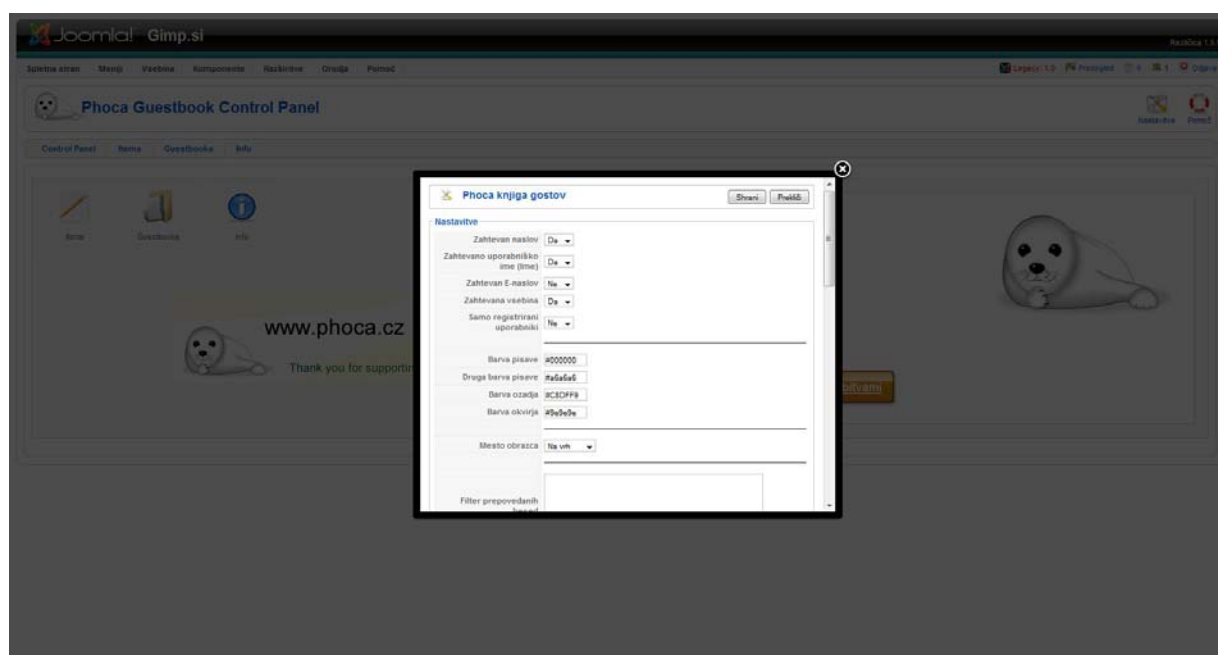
Joomla! Gimp.si

Različica 1.5

Spletna stran Meniji Vsebina Komponente Razširitve Orodja Pomoč

Logout 1.5 Prelogled 0 1 Odjava

Phoca Guestbook Control Panel

Nastavitve Pomoč

Control Panel Items Guestbooks Info

Items Guestbooks Info

www.phoca.cz

Thank you for supporti

Phoca knjiga gostov

Shrani Prekliči

Nastavitve

Zahtevan naslov Da

Zahtevano uporabniško ime (Ime) Da

Zahtevan E-naslov Ne

Zahtevana vsebina Da

Samo registrirani uporabniki Ne

Barva pisave #000000

Druga barva pisave #a6a6a6

Barva ozadja #C8DFF8

Barva okvirja #9e9e9e

Mesto obrazca Na vrh

Filter prepovedanih besed

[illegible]bitvami